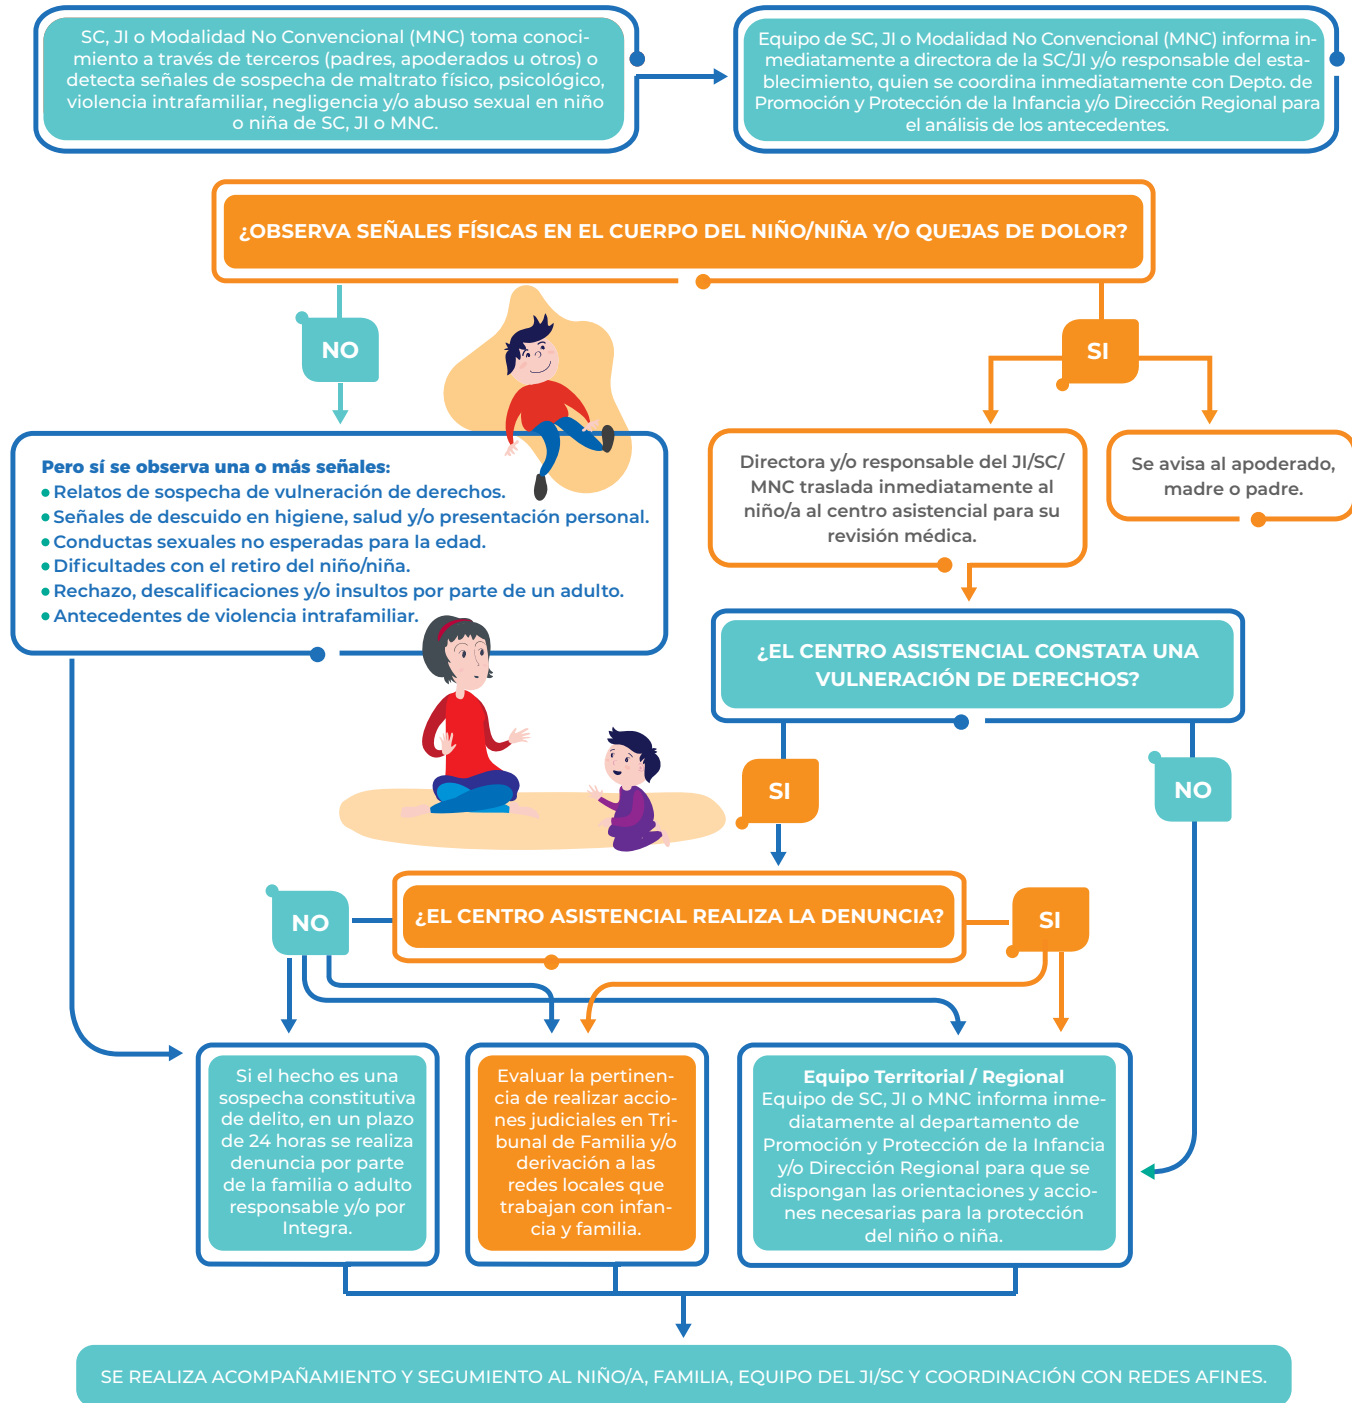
SC, JI o Modalidad No Convencional (MNC) toma conocimiento a través de terceros (padres, apoderados u otros) o detecta señales de sospecha de maltrato físico, psicológico, violencia intrafamiliar, negligencia y/o abuso sexual en niño o niña de SC, JI o MNC.

Equipo de SC, JI o Modalidad No Convencional (MNC) informa inmediatamente a directora de la SC/JI y/o responsable del establecimiento, quien se coordina inmediatamente con Depto. de Promoción y Protección de la Infancia y/o Dirección Regional para el análisis de los antecedentes.

¿OBSERVA SEÑALES FÍSICAS EN EL CUERPO DEL NIÑO/NIÑA Y/O QUEJAS DE DOLOR?

NO

SI

Pero sí se observa una o más señales:
• Relatos de sospecha de vulneración de derechos.
• Señales de descuido en higiene, salud y/o presentación personal.
• Conductas sexuales no esperadas para la edad.
• Dificultades con el retiro del niño/niña.
• Rechazo, descalificaciones y/o insultos por parte de un adulto.
• Antecedentes de violencia intrafamiliar.

Directora y/o responsable del JI/SC/MNC traslada inmediatamente al niño/a al centro asistencial para su revisión médica.

Se avisa al apoderado, madre o padre.

¿EL CENTRO ASISTENCIAL CONSTATA UNA VULNERACIÓN DE DERECHOS?

SI

NO

NO

¿EL CENTRO ASISTENCIAL REALIZA LA DENUNCIA?

SI

Si el hecho es una sospecha constitutiva de delito, en un plazo de 24 horas se realiza denuncia por parte de la familia o adulto responsable y/o por Integra.

Evaluar la pertinencia de realizar acciones judiciales en Tribunal de Familia y/o derivación a las redes locales que trabajan con infancia y familia.

Equipo Territorial / Regional
Equipo de SC, JI o MNC informa inmediatamente al departamento de Promoción y Protección de la Infancia y/o Dirección Regional para que se dispongan las orientaciones y acciones necesarias para la protección del niño o niña.

SE REALIZA ACOMPAÑAMIENTO Y SEGUMIENTO AL NIÑO/A, FAMILIA, EQUIPO DEL JI/SC Y COORDINACIÓN CON REDES AFINES.